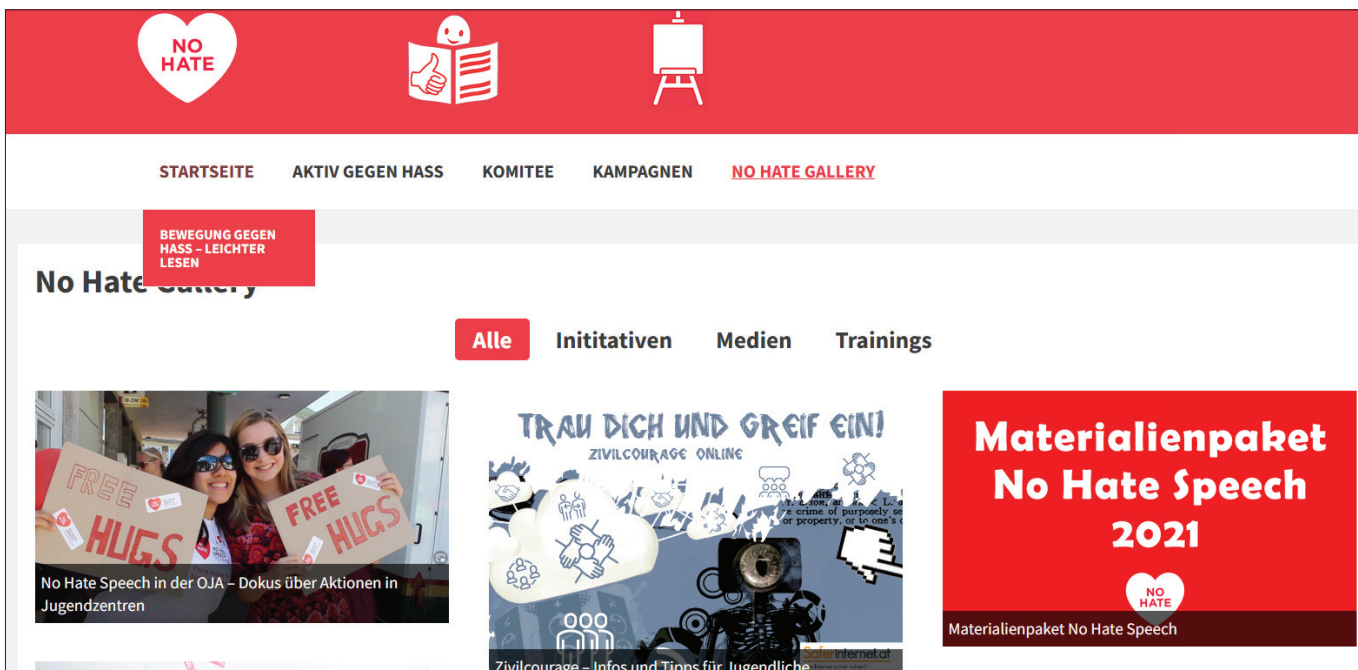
NO HATE

STARTSEITE AKTIV GEGEN HASS KOMITEE KAMPAGNEN NO HATE GALLERY

BEWEGUNG GEGEN HASS – LEICHTER LESEN

No Hate Gallery

Alle Inititativen Medien Trainings

FREE HUGS

FREE HUGS

No Hate Speech in der OJA – Dokus über Aktionen in Jugendzentren

TRAU DICH UND GREIF EIN!
ZIVILCOURAGE ONLINE

Saferinternet.at

Zivilcourage – Infos und Tipps für Jugendliche

Materialienpaket No Hate Speech 2021

NO HATE

Materialienpaket No Hate Speech